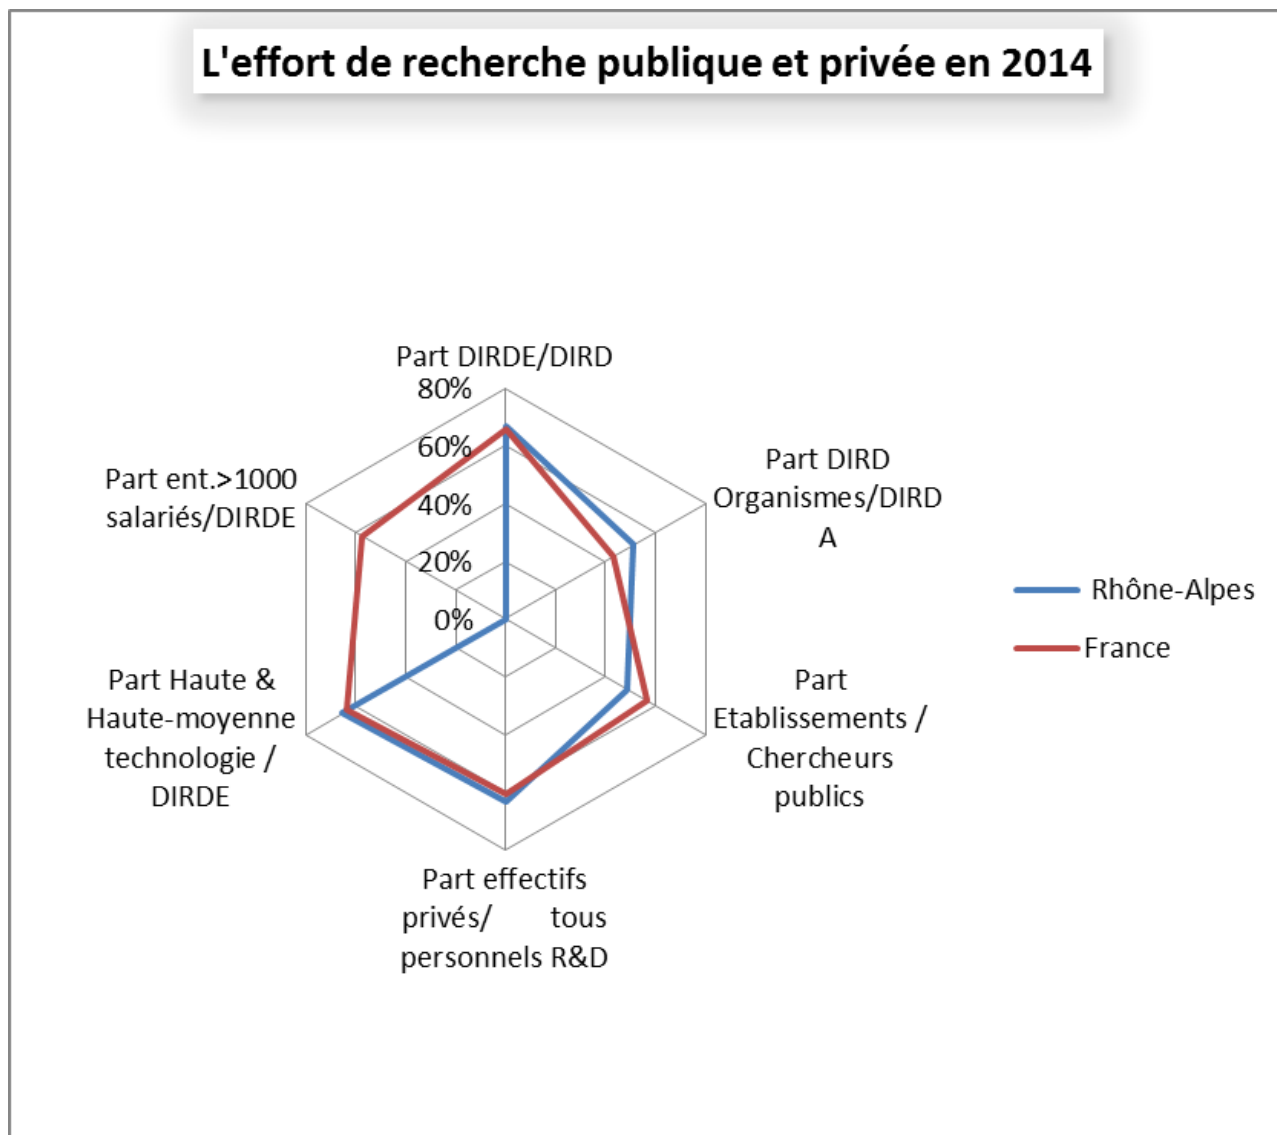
L'effort de recherche publique et privée en 2014

Part DIRDE/DIRD

80%

60%

40%

20%

0%

Part DIRD Organismes/DIRD A

Part Etablissements / Chercheurs publics

Part effectifs privés/ tous personnels R&D

Part Haute & Haute-moyenne technologie / DIRDE

Part ent.>1000 salariés/DIRDE

Rhône-Alpes

France